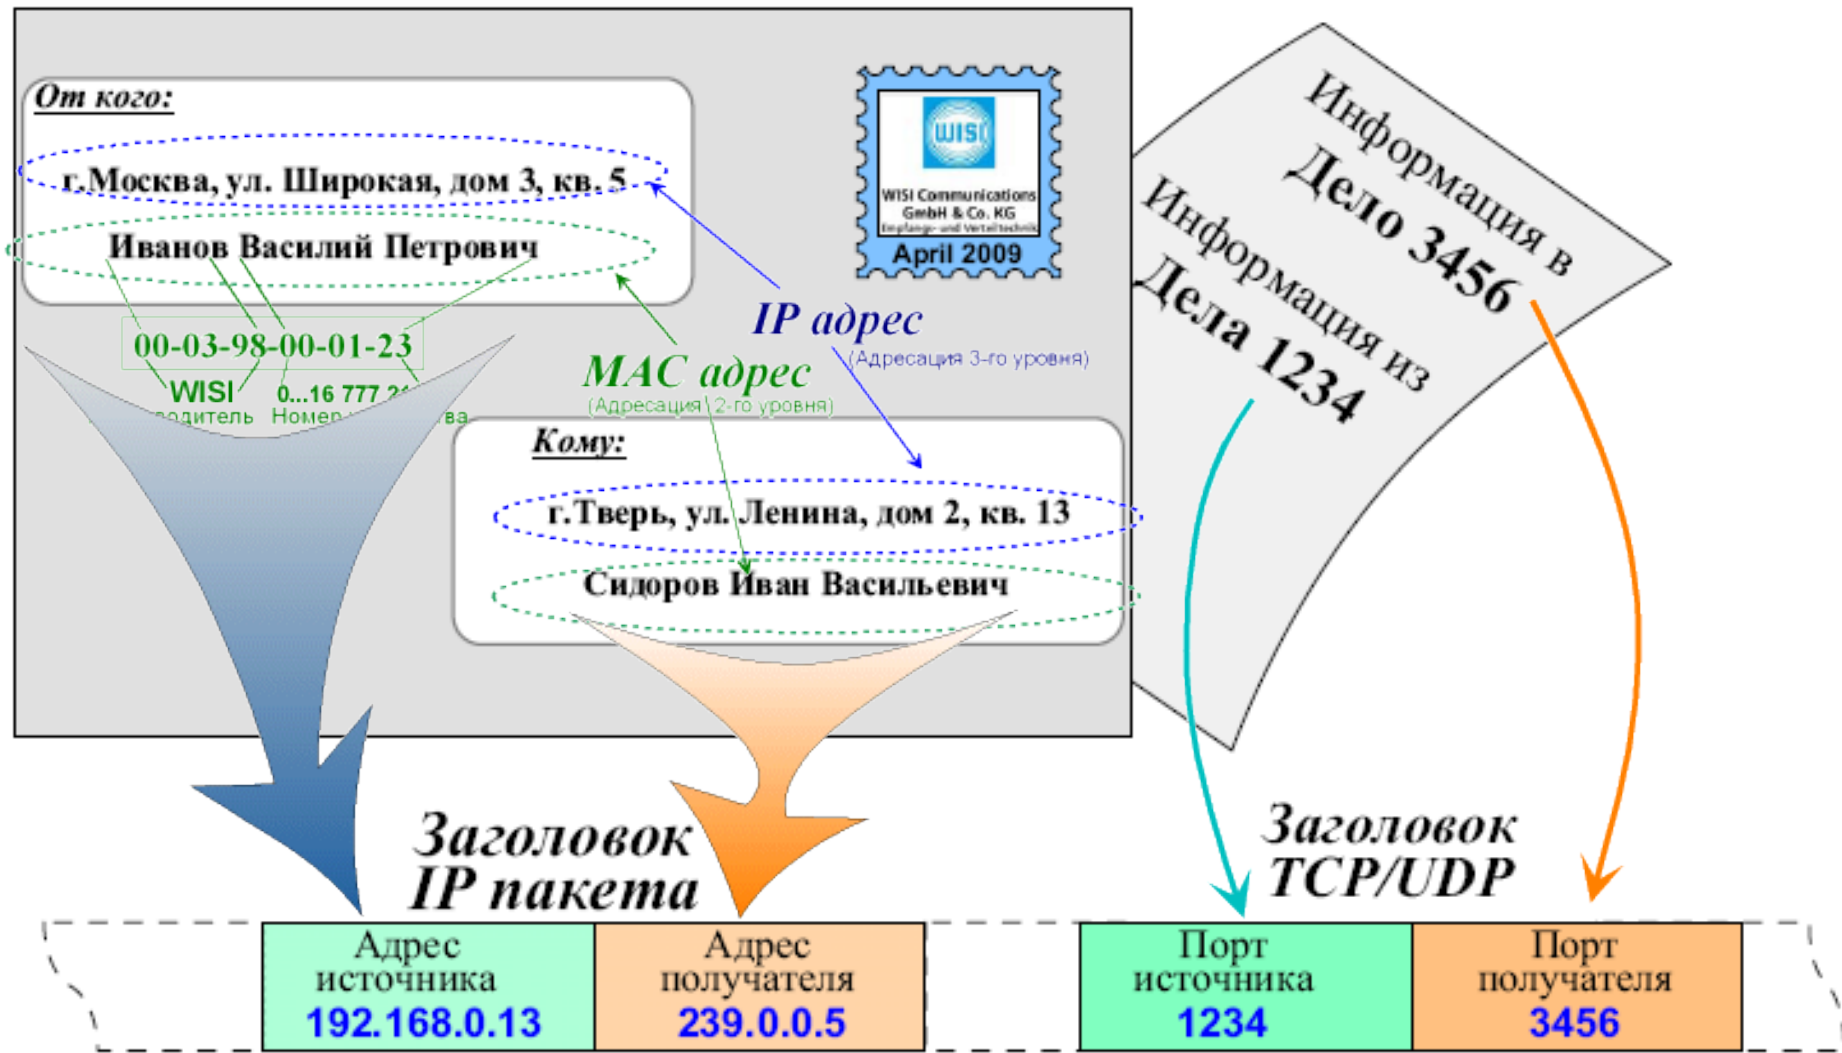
От кого:
г.Москва, ул. Широкая, дом 3, кв. 5
Иванов Василий Петрович
00-03-98-00-01-23
WISI
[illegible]водитель
0...16 777 2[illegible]
Номер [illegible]ва

WISI
WISI Communications GmbH & Co. KG
Empfangs- und Verteiltechnik
April 2009

IP адрес
(Адресация 3-го уровня)
MAC адрес
(Адресация 2-го уровня)

Кому:
г.Тверь, ул. Ленина, дом 2, кв. 13
Сидоров Иван Васильевич

Информация в
Дело 3456
Информация из
Дела 1234

Заголовок
IP пакета

Заголовок
TCP/UDP

| Адрес источника 192.168.0.13 | Адрес получателя 239.0.0.5 |
|---|---|

| Порт источника 1234 | Порт получателя 3456 |
|---|---|